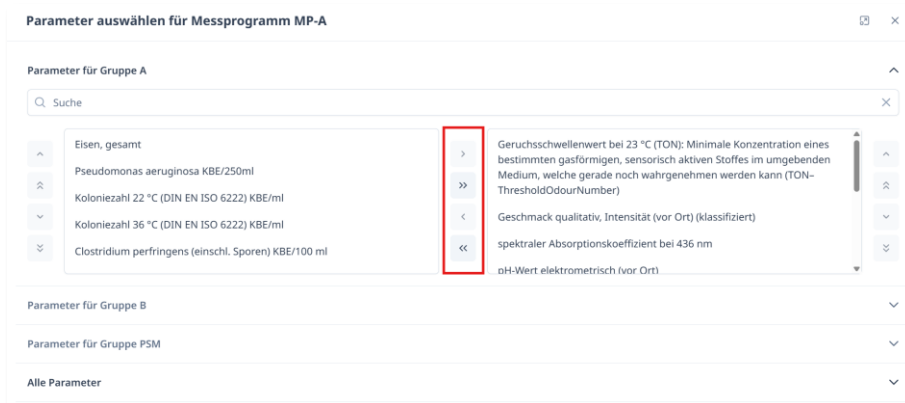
Parameter auswählen für Messprogramm MP-A

Parameter für Gruppe A

Suche

Eisen, gesamt

Pseudomonas aeruginosa KBE/250ml

Koloniezahl 22 °C (DIN EN ISO 6222) KBE/ml

Koloniezahl 36 °C (DIN EN ISO 6222) KBE/ml

Clostridium perfringens (einschl. Sporen) KBE/100 ml

›
»
‹
«

Geruchsschwellenwert bei 23 °C (TON): Minimale Konzentration eines bestimmten gasförmigen, sensorisch aktiven Stoffes im umgebenden Medium, welche gerade noch wahrgenehmen werden kann (TON–ThresholdOdourNumber)

Geschmack qualitativ, Intensität (vor Ort) (klassifiziert)

spektraler Absorptionskoeffizient bei 436 nm

pH-Wert elektrometrisch (vor Ort)

Parameter für Gruppe B

Parameter für Gruppe PSM

Alle Parameter